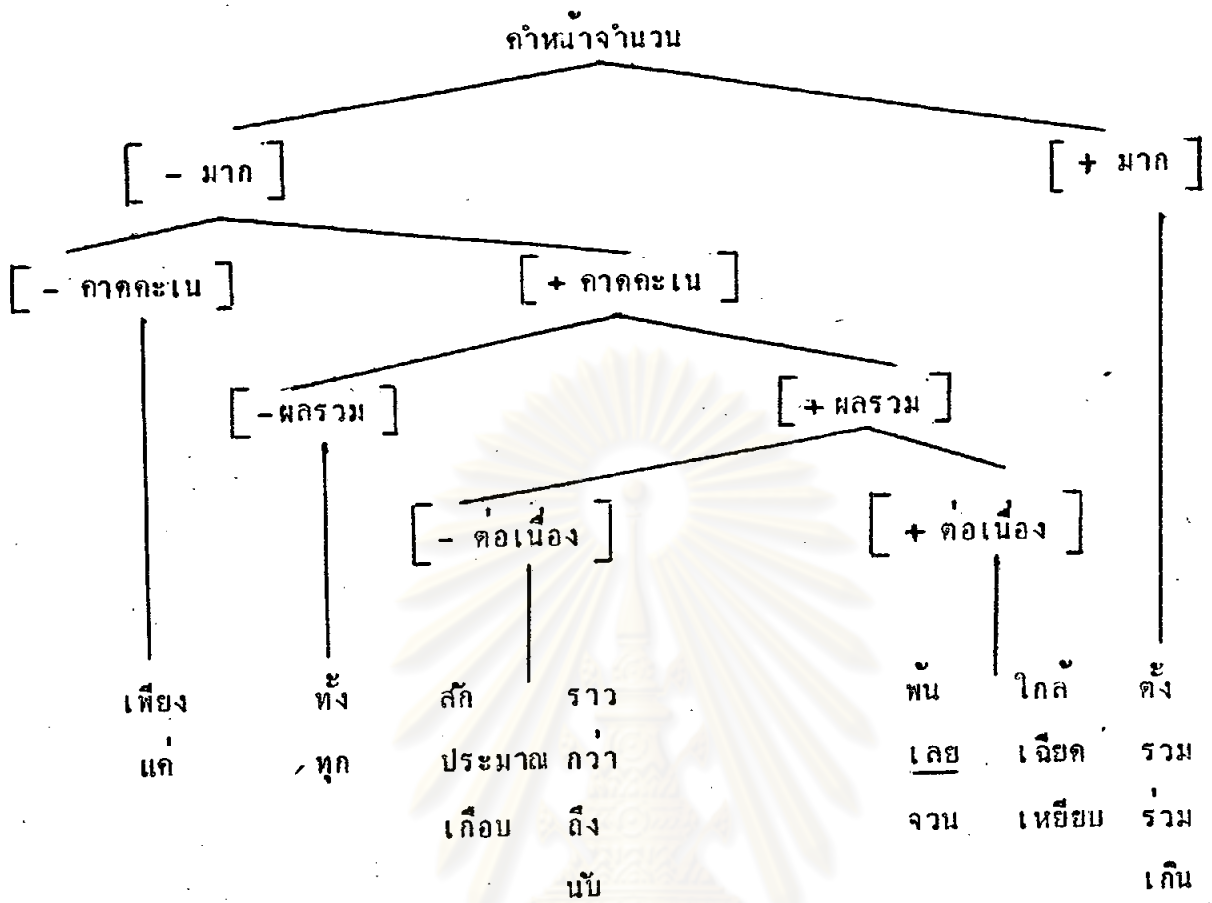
คำหน้าจำนวน

[ - มาก ]

[ + มาก ]

[ - คาดคะเน ]

[ + คาดคะเน ]

[ -ผลรวม ]

[ + ผลรวม ]

[ - ต่อเนื่อง ]

[ + ต่อเนื่อง ]

เพียง
แค่

ทั้ง
ทุก

สัก
ประมาณ
เกือบ

ราว
กว่า
ถึง
นับ

พ้น
เลย
จวน

ใกล้
เฉียด
เหยียบ

ตั้ง
รวม
ร่วม
เกิน